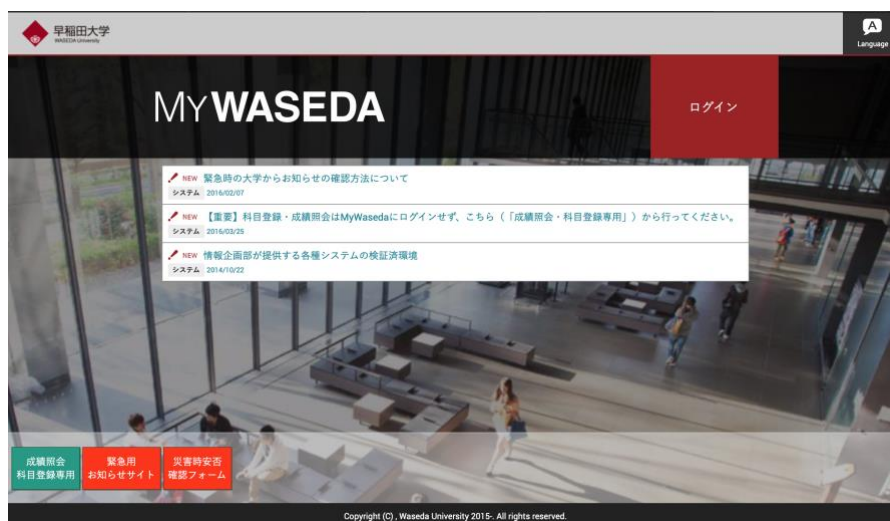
早稲田大学
WASEDA University

A
Language

MYWASEDA

ログイン

NEW 緊急時の大学からお知らせの確認方法について
システム 2016/02/07

NEW 【重要】科目登録・成績照会はMyWasedaにログインせず、こちら（「成績照会・科目登録専用」）から行ってください。
システム 2016/03/25

NEW 情報企画部が提供する各種システムの検証済環境
システム 2014/10/22

成績照会
科目登録専用

緊急用
お知らせサイト

災害時安否
確認フォーム

Copyright (C) , Waseda University 2015-. All rights reserved.